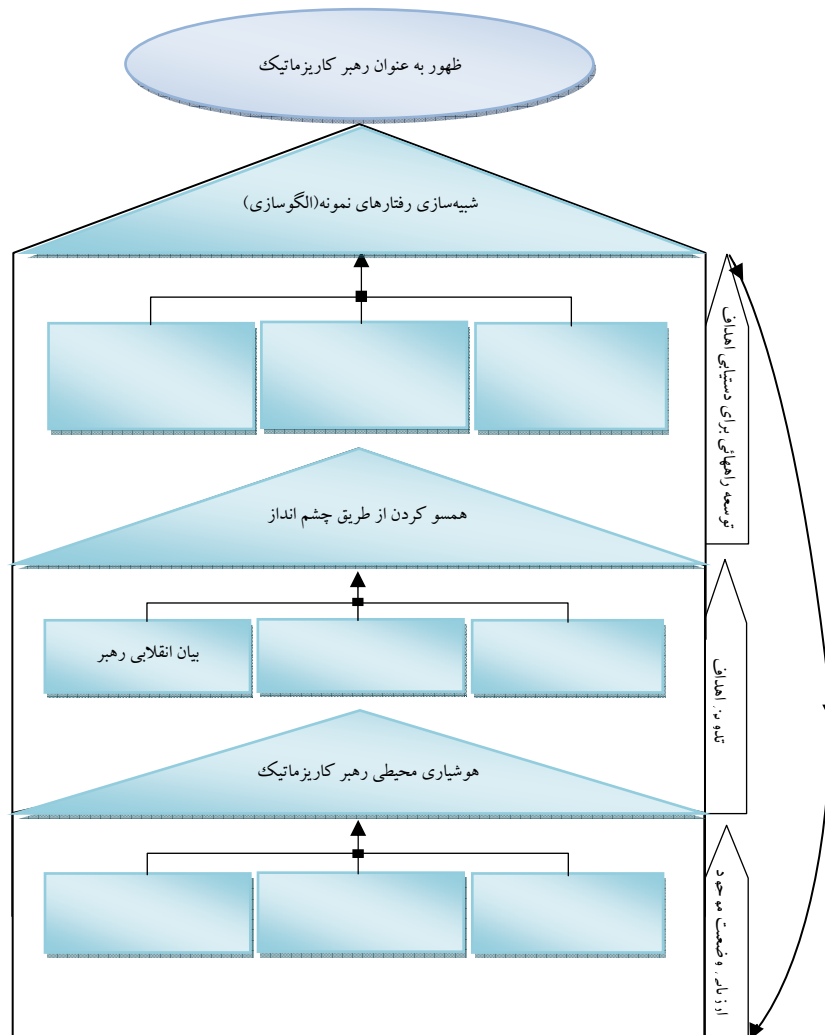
ظهور به عنوان رهبر کاریزماتیک

شبیه‌سازی رفتارهای نمونه(الگوسازی)

توسعه راههای برای دستیابی اهداف

همسو کردن از طریق چشم انداز

بیان انقلابی رهبر

تدوین اهداف

هوشیاری محیطی رهبر کاریزماتیک

ارزیابی وضعیت موجود